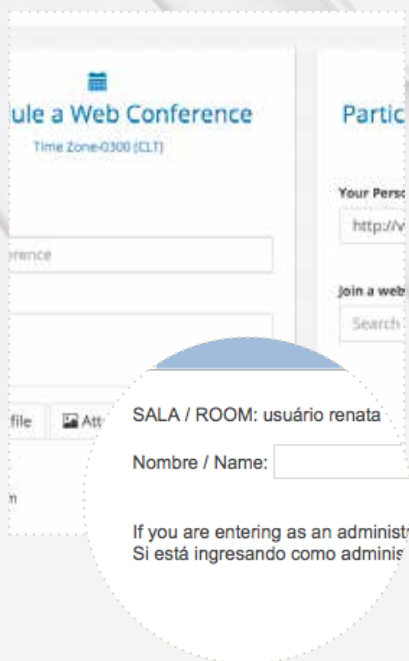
ule a Web Conference
Time Zone-0300 (CLT)

erence

file

Att

n

Partic

Your Pers

http://v

Join a web

Search

SALA / ROOM: usuário renata

Nombre / Name:

If you are entering as an administr
Si está ingresando como adminis